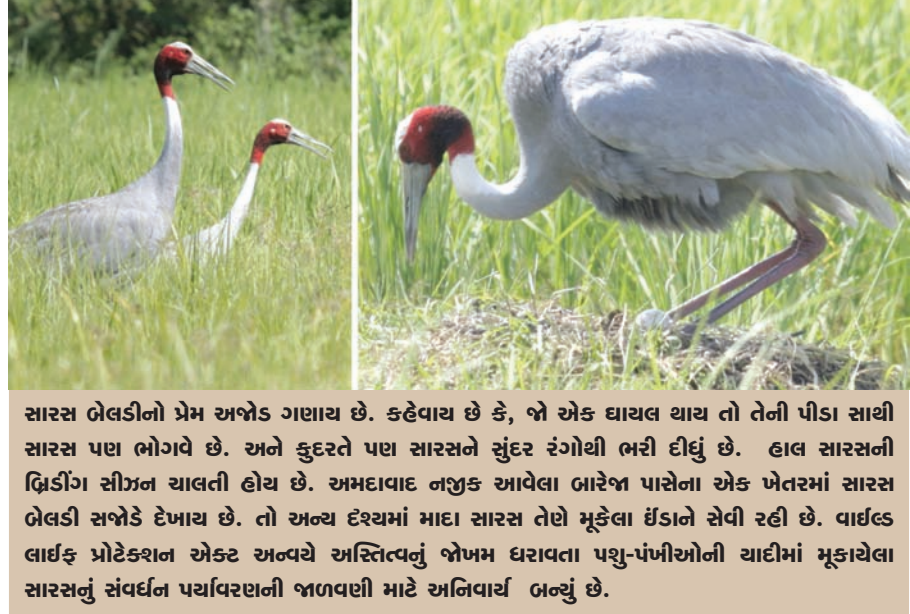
સારસ બેલડીનો પ્રેમ અજોડ ગણાય છે. કહેવાય છે કે, જો એક ઘાયલ થાય તો તેની પીડા સાથી સારસ પણ ભોગવે છે. અને કુદરતે પણ સારસને સુંદર રંગોથી ભરી દીધું છે. હાલ સારસની બ્રિડીંગ સીઝન ચાલતી હોય છે. અમદાવાદ નજીક આવેલા બારેજા પાસેના એક ખેતરમાં સારસ બેલડી સજોડે દેખાય છે. તો અન્ય દૃશ્યમાં માદા સારસ તેણે મૂકેલા ઈંડાને સેવી રહી છે. વાઈલ્ડ લાઈફ પ્રોટેક્શન એક્ટ અન્વયે અસ્તિત્વનું જોખમ ધરાવતા પશુ-પંખીઓની યાદીમાં મૂકાયેલા સારસનું સંવર્ધન પર્યાવરણની જાળવણી માટે અનિવાર્ય બન્યું છે.